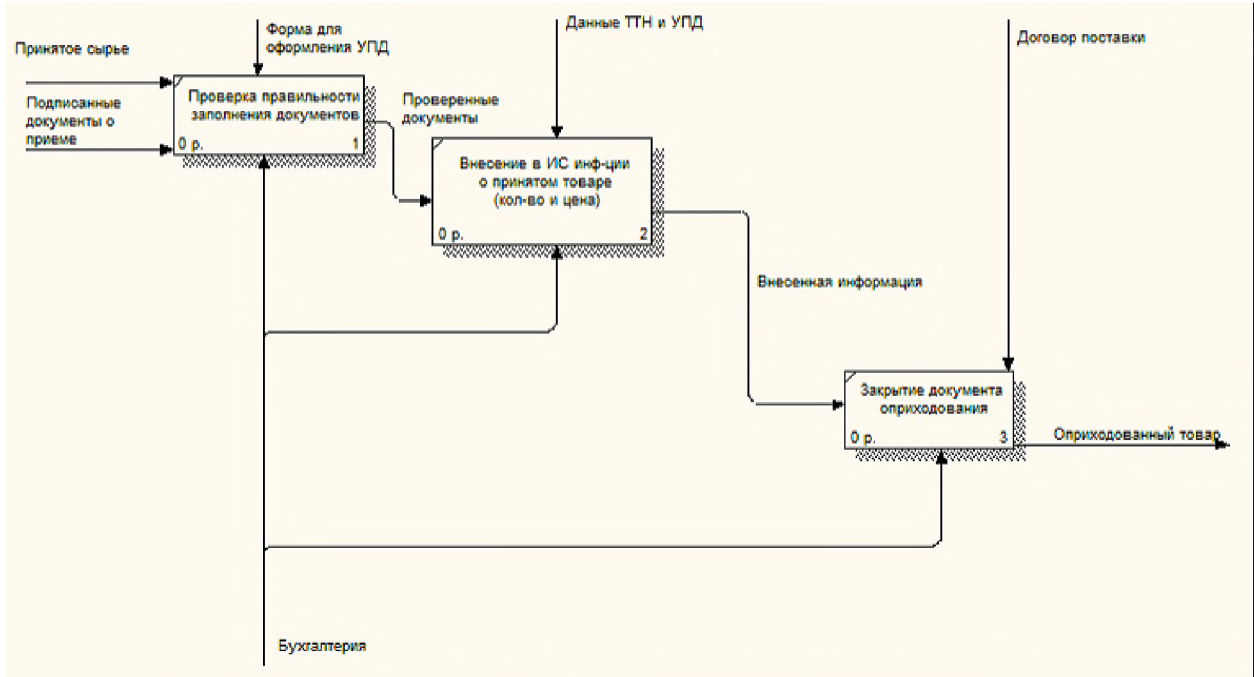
Форма для оформления УПД

Данные ТТН и УПД

Договор поставки

Принятое сырье

Подписанные документы о приеме

Проверка правильности заполнения документов

0 р.

1

Проверенные документы

Внесение в ИС инф-ции о принятом товаре (кол-во и цена)

0 р.

2

Внесенная информация

Закрытие документа оприходования

0 р.

3

Оприходованный товар

Бухгалтерия